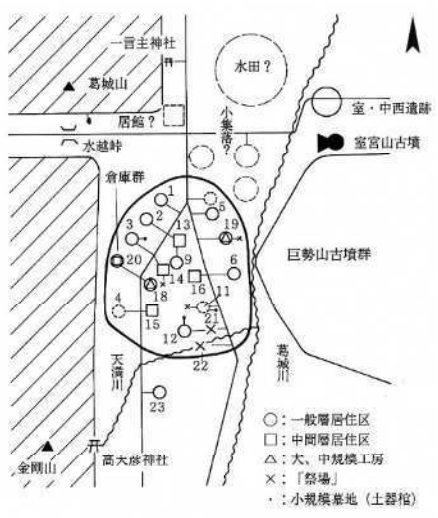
一言主神社

葛城山

水田？

居館？

小集落？

室・中西遺跡

水越峠

室宮山古墳

倉庫群

1

2

3

5

13

19

9

20

14

6

18

16

11

4

15

21

12

巨勢山古墳群

天満川

22

葛城川

23

金剛山

高天彦神社

○：一般層居住区
□：中間層居住区
△：大、中規模工房
×：「祭場」
・：小規模墓地（土器棺）